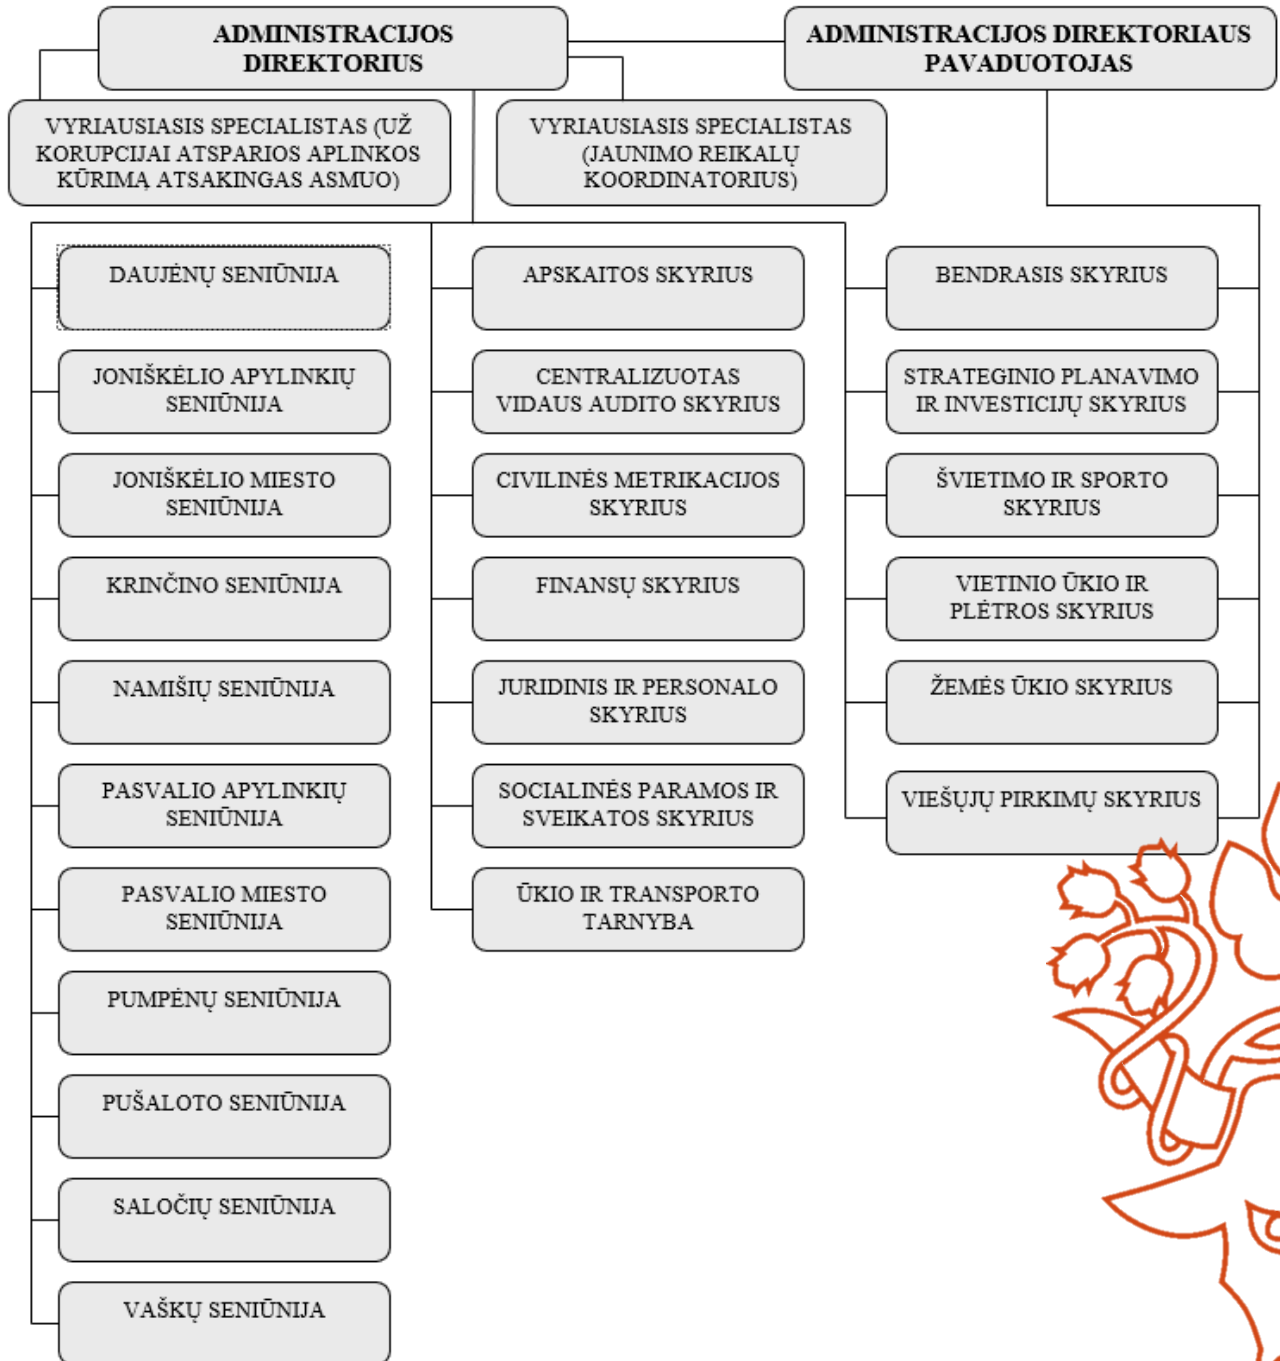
ADMINISTRACIJOS DIREKTORIUS

ADMINISTRACIJOS DIREKTORIAUS PAVADUOTOJAS

VYRIAUSIASIS SPECIALISTAS (UŽ KORUPCIJAI ATSPARIOS APLINKOS KŪRIMĄ ATSAKINGAS ASMUO)

VYRIAUSIASIS SPECIALISTAS (JAUNIMO REIKALŲ KOORDINATORIUS)

DAUJĖNŲ SENIŪNIJA

JONIŠKĖLIO APYLINKIŲ SENIŪNIJA

JONIŠKĖLIO MIESTO SENIŪNIJA

KRINČINO SENIŪNIJA

NAMIŠIŲ SENIŪNIJA

PASVALIO APYLINKIŲ SENIŪNIJA

PASVALIO MIESTO SENIŪNIJA

PUMPĖNŲ SENIŪNIJA

PUŠALOTO SENIŪNIJA

SALOČIŲ SENIŪNIJA

VAŠKŲ SENIŪNIJA

APSKAITOS SKYRIUS

CENTRALIZUOTAS VIDAUS AUDITO SKYRIUS

CIVILINĖS METRIKACIJOS SKYRIUS

FINANSŲ SKYRIUS

JURIDINIS IR PERSONALO SKYRIUS

SOCIALINĖS PARAMOS IR SVEIKATOS SKYRIUS

ŪKIO IR TRANSPORTO TARNYBA

BENDRASIS SKYRIUS

STRATEGINIO PLANAVIMO IR INVESTICIJŲ SKYRIUS

ŠVIETIMO IR SPORTO SKYRIUS

VIETINIO ŪKIO IR PLĖTROS SKYRIUS

ŽEMĖS ŪKIO SKYRIUS

VIEŠŲJŲ PIRKIMŲ SKYRIUS